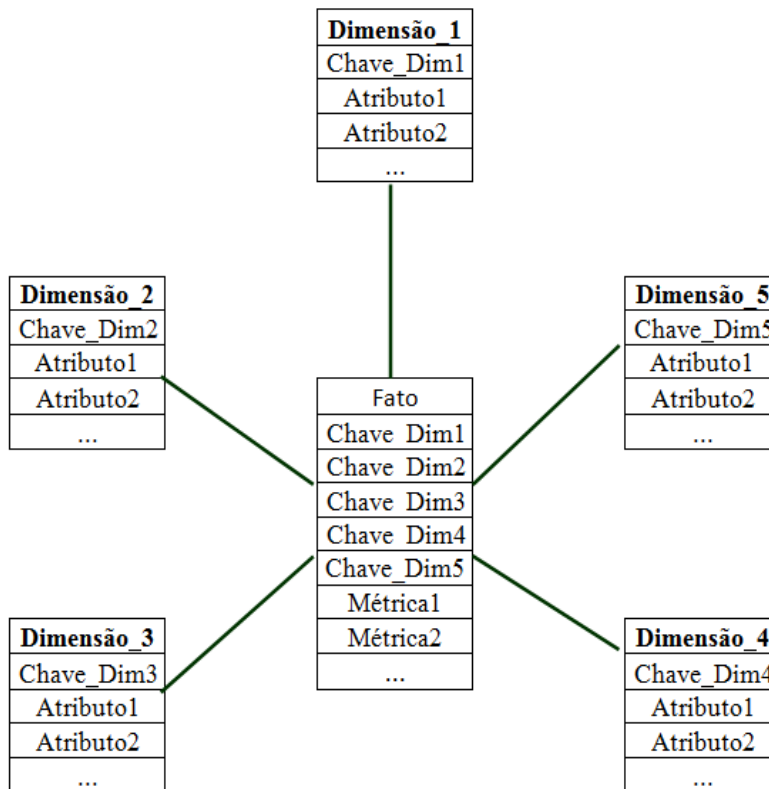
| Dimensão_1 |
|---|
| Chave_Dim1 |
| Atributo1 |
| Atributo2 |
| ... |

| Dimensão_2 |
|---|
| Chave_Dim2 |
| Atributo1 |
| Atributo2 |
| ... |

| Dimensão_5 |
|---|
| Chave_Dim5 |
| Atributo1 |
| Atributo2 |
| ... |

| Fato |
|---|
| Chave_Dim1 |
| Chave_Dim2 |
| Chave_Dim3 |
| Chave_Dim4 |
| Chave_Dim5 |
| Métrica1 |
| Métrica2 |
| ... |

| Dimensão_3 |
|---|
| Chave_Dim3 |
| Atributo1 |
| Atributo2 |
| ... |

| Dimensão_4 |
|---|
| Chave_Dim4 |
| Atributo1 |
| Atributo2 |
| ... |